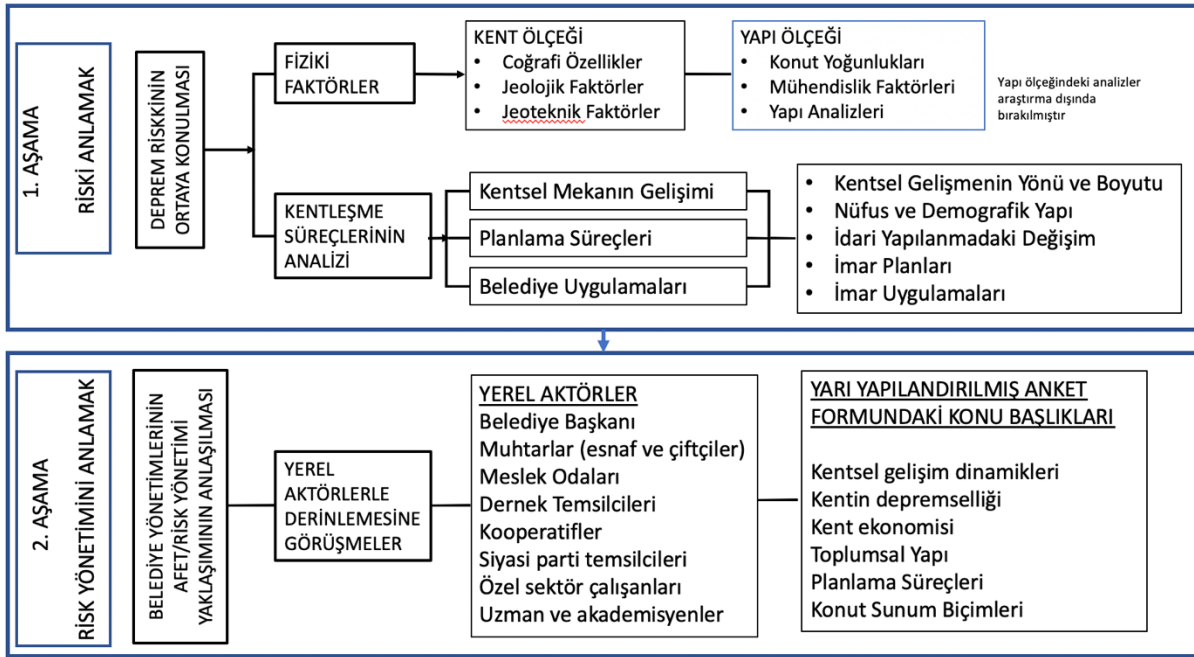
1. AŞAMA
RİSKİ ANLAMAK

DEPREM RİSKKİNİN ORTAYA KONULMASI

FİZİKİ FAKTÖRLER

KENT ÖLÇEĞİ
• Coğrafi Özellikler
• Jeolojik Faktörler
• Jeoteknik Faktörler

YAPI ÖLÇEĞİ
• Konut Yoğunlukları
• Mühendislik Faktörleri
• Yapı Analizleri

Yapı ölçeğindeki analizler araştırma dışında bırakılmıştır

KENTLEŞME SÜREÇLERİNİN ANALİZİ

Kentsel Mekanın Gelişimi
Planlama Süreçleri
Belediye Uygulamaları

• Kentsel Gelişmenin Yönü ve Boyutu
• Nüfus ve Demografik Yapı
• İdari Yapılanmadaki Değişim
• İmar Planları
• İmar Uygulamaları

2. AŞAMA
RİSK YÖNETİMİNİ ANLAMAK

BELEDİYE YÖNETİMLERİNİN AFET/RİSK YÖNETİMİ YAKLAŞIMININ ANLAŞILMASI

YEREL AKTÖRLERLE DERİNLEMESİNE GÖRÜŞMELER

YEREL AKTÖRLER
Belediye Başkanı
Muhtarlar (esnaf ve çiftçiler)
Meslek Odaları
Dernek Temsilcileri
Kooperatifler
Siyasi parti temsilcileri
Özel sektör çalışanları
Uzman ve akademisyenler

YARI YAPILANDIRILMIŞ ANKET FORMUNDAKİ KONU BAŞLIKLARI

Kentsel gelişim dinamikleri
Kentin depremselliği
Kent ekonomisi
Toplumsal Yapı
Planlama Süreçleri
Konut Sunum Biçimleri